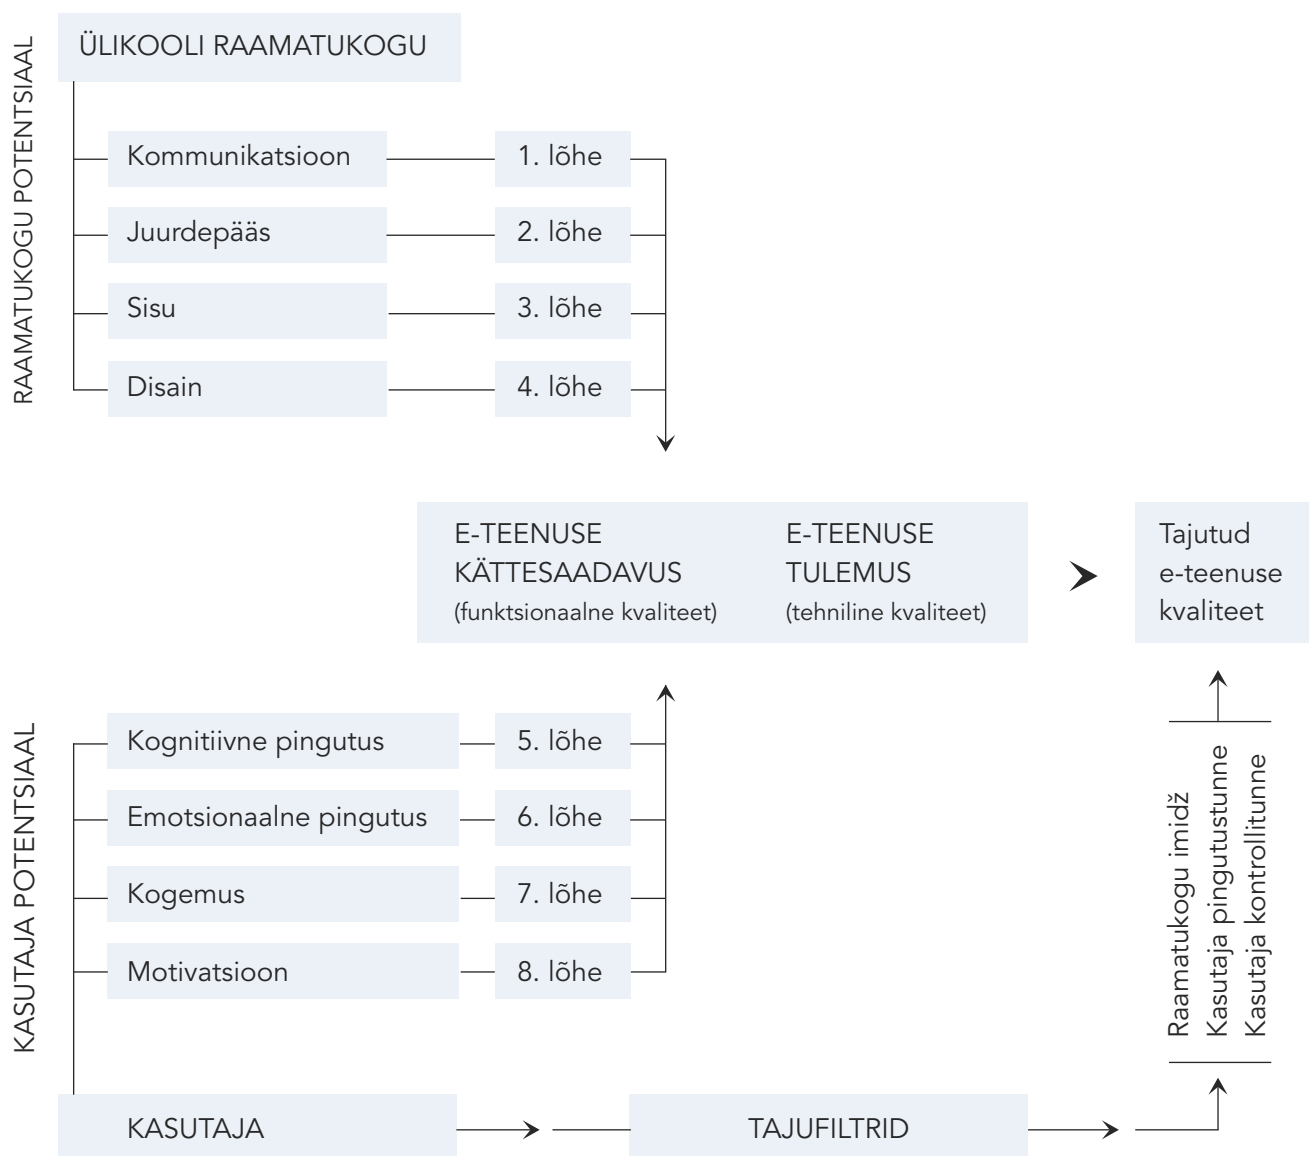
RAAMATUKOGU POTENTSIAAL

ÜLIKOOLI RAAMATUKOGU

Kommunikatsioon
1. lõhe

Juurdepääs
2. lõhe

Sisu
3. lõhe

Disain
4. lõhe

E-TEENUSE KÄTTESAADAVUS
(funktsionaalne kvaliteet)

E-TEENUSE TULEMUS
(tehniline kvaliteet)

Tajutud e-teenuse kvaliteet

KASUTAJA POTENTSIAAL

Kognitiivne pingutus
5. lõhe

Emotsionaalne pingutus
6. lõhe

Kogemus
7. lõhe

Motivatsioon
8. lõhe

Raamatukogu imidž
Kasutaja pingutustunne
Kasutaja kontrollitunne

KASUTAJA

TAJUFILTRID